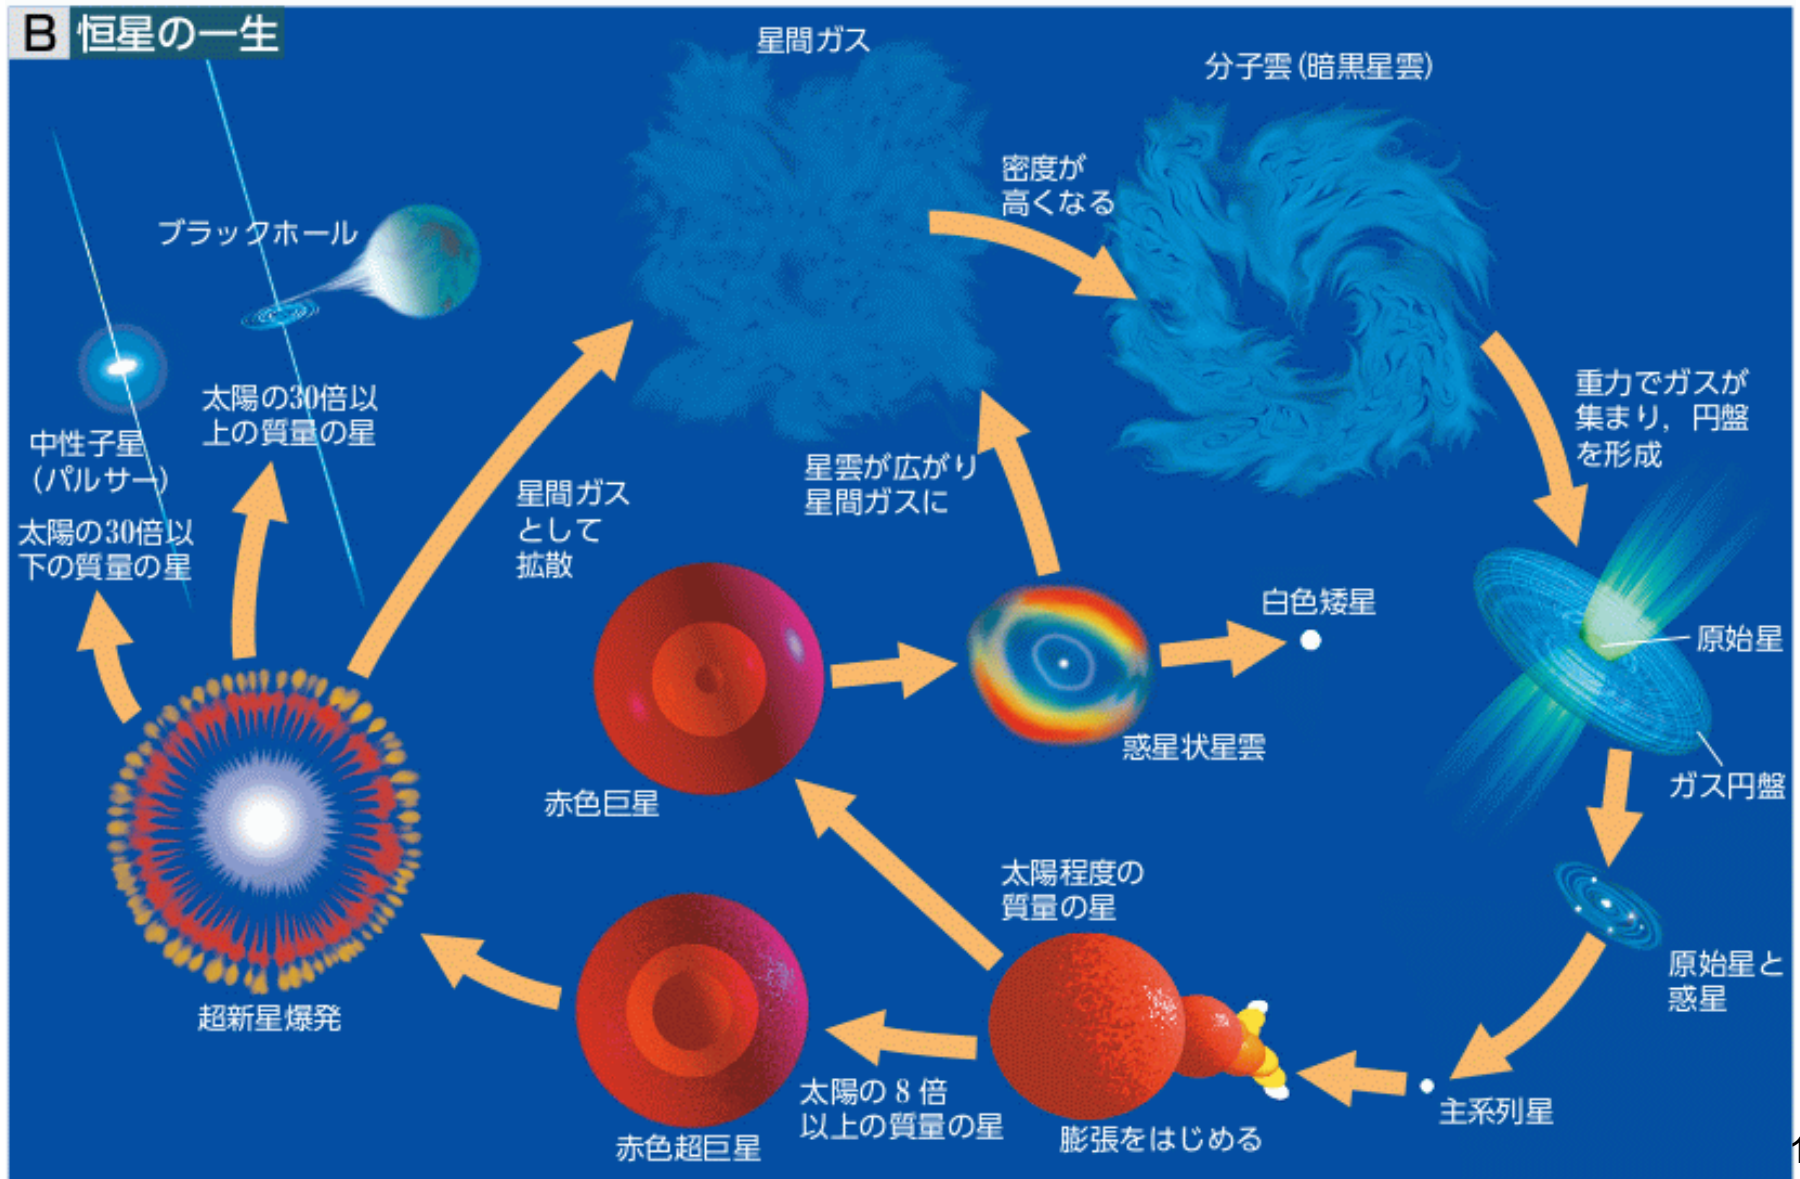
B 恒星の一生

星間ガス

分子雲(暗黒星雲)

密度が高くなる

ブラックホール

太陽の30倍以上の質量の星

中性子星(パルサー)

太陽の30倍以下の質量の星

星間ガスとして拡散

星雲が広がり星間ガスに

重力でガスが集まり，円盤を形成

白色矮星

原始星

惑星状星雲

ガス円盤

赤色巨星

太陽程度の質量の星

原始星と惑星

超新星爆発

赤色超巨星

太陽の 8 倍以上の質量の星

膨張をはじめる

主系列星